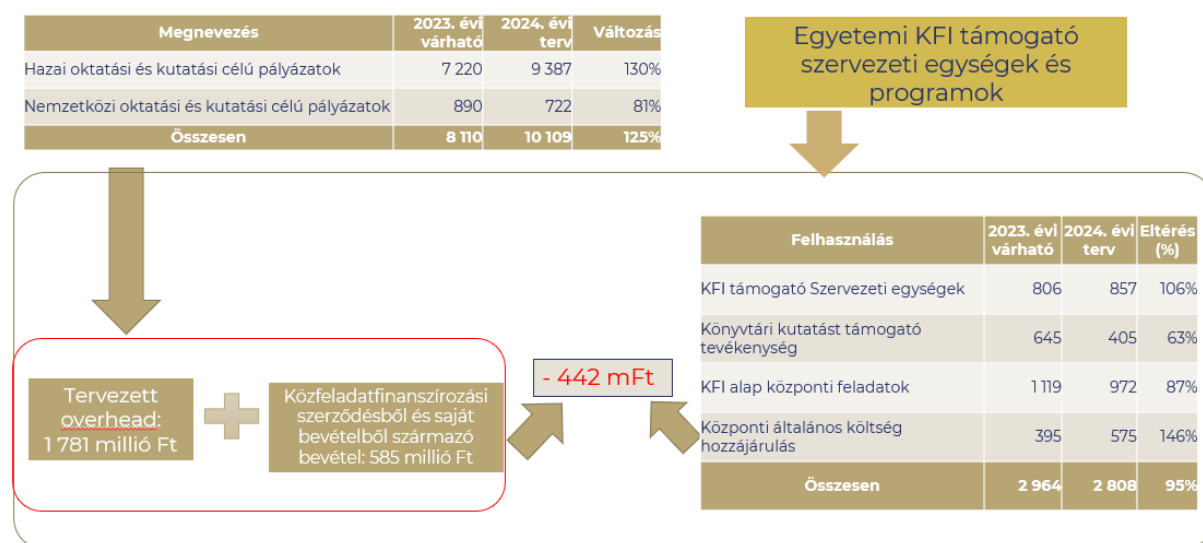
| Megnevezés | 2023. évi várható | 2024. évi terv | Változás |
|---|---|---|---|
| Hazai oktatási és kutatási célú pályázatok | 7 220 | 9 387 | 130% |
| Nemzetközi oktatási és kutatási célú pályázatok | 890 | 722 | 81% |
| Összesen | 8 110 | 10 109 | 125% |

Egyetemi KFI támogató szervezeti egységek és programok

Tervezett overhead: 1 781 millió Ft

Közfeladatfinanszírozási szerződésből és saját bevételből származó bevétel: 585 millió Ft

- 442 mFt

| Felhasználás | 2023. évi várható | 2024. évi terv | Eltérés (%) |
|---|---|---|---|
| KFI támogató Szervezeti egységek | 806 | 857 | 106% |
| Könyvtári kutatást támogató tevékenység | 645 | 405 | 63% |
| KFI alap központi feladatok | 1 119 | 972 | 87% |
| Központi általános költség hozzájárulás | 395 | 575 | 146% |
| Összesen | 2 964 | 2 808 | 95% |